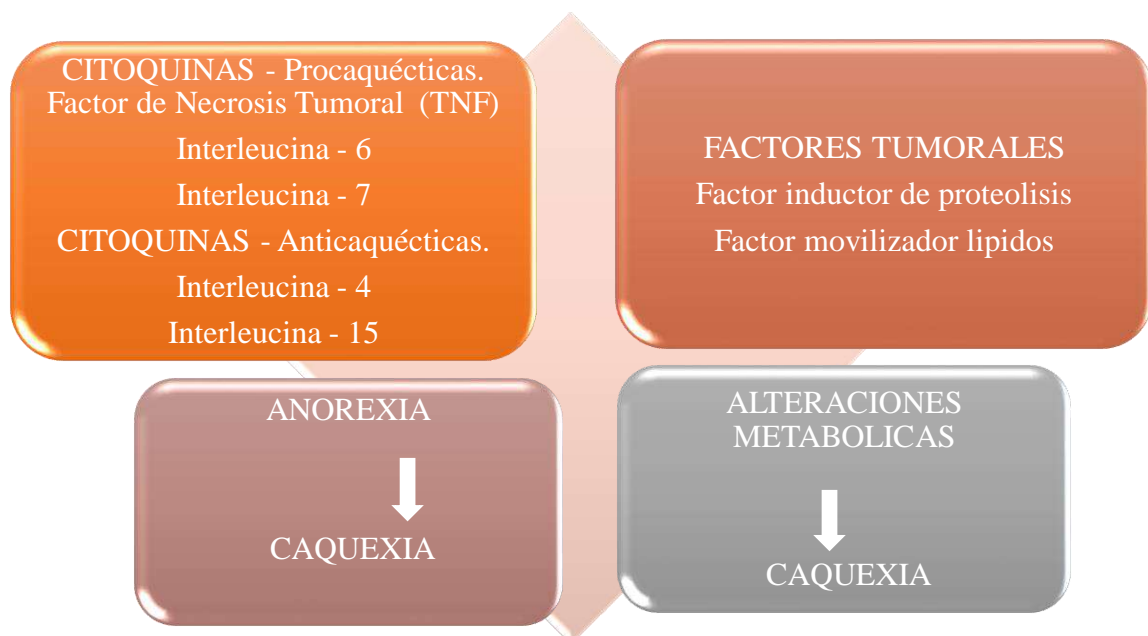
CITOQUINAS - Procaquécticas.
Factor de Necrosis Tumoral (TNF)
Interleucina - 6
Interleucina - 7
CITOQUINAS - Anticaquécticas.
Interleucina - 4
Interleucina - 15

FACTORES TUMORALES
Factor inductor de proteolisis
Factor movilizador lipidos

ANOREXIA
CAQUEXIA

ALTERACIONES METABOLICAS
CAQUEXIA